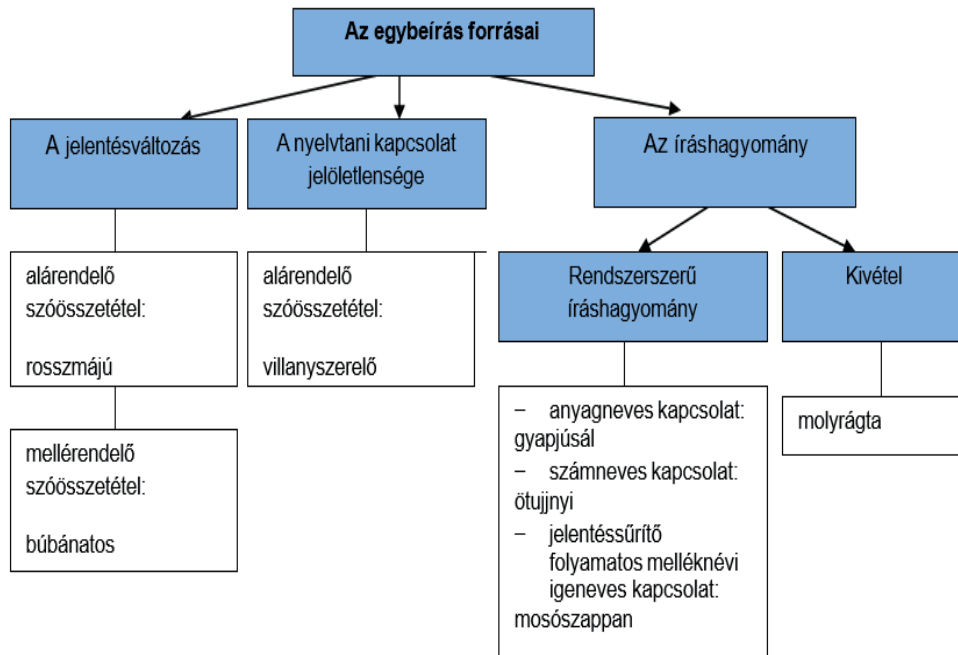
Az egybeírás forrásai

A jelentésváltozás

A nyelvtani kapcsolat jelöletlensége

Az íráshagyomány

alárendelő szóösszetétel:

rosszmájú

mellérendelő szóösszetétel:

búbánatos

alárendelő szóösszetétel:

villanyszerelő

Rendszerszerű íráshagyomány

– anyagneves kapcsolat: gyapjúsál
– számneves kapcsolat: ötujjnyi
– jelentéssűrítő folyamatos melléknévi igeneves kapcsolat: mosószappan

Kivétel

molyrágta